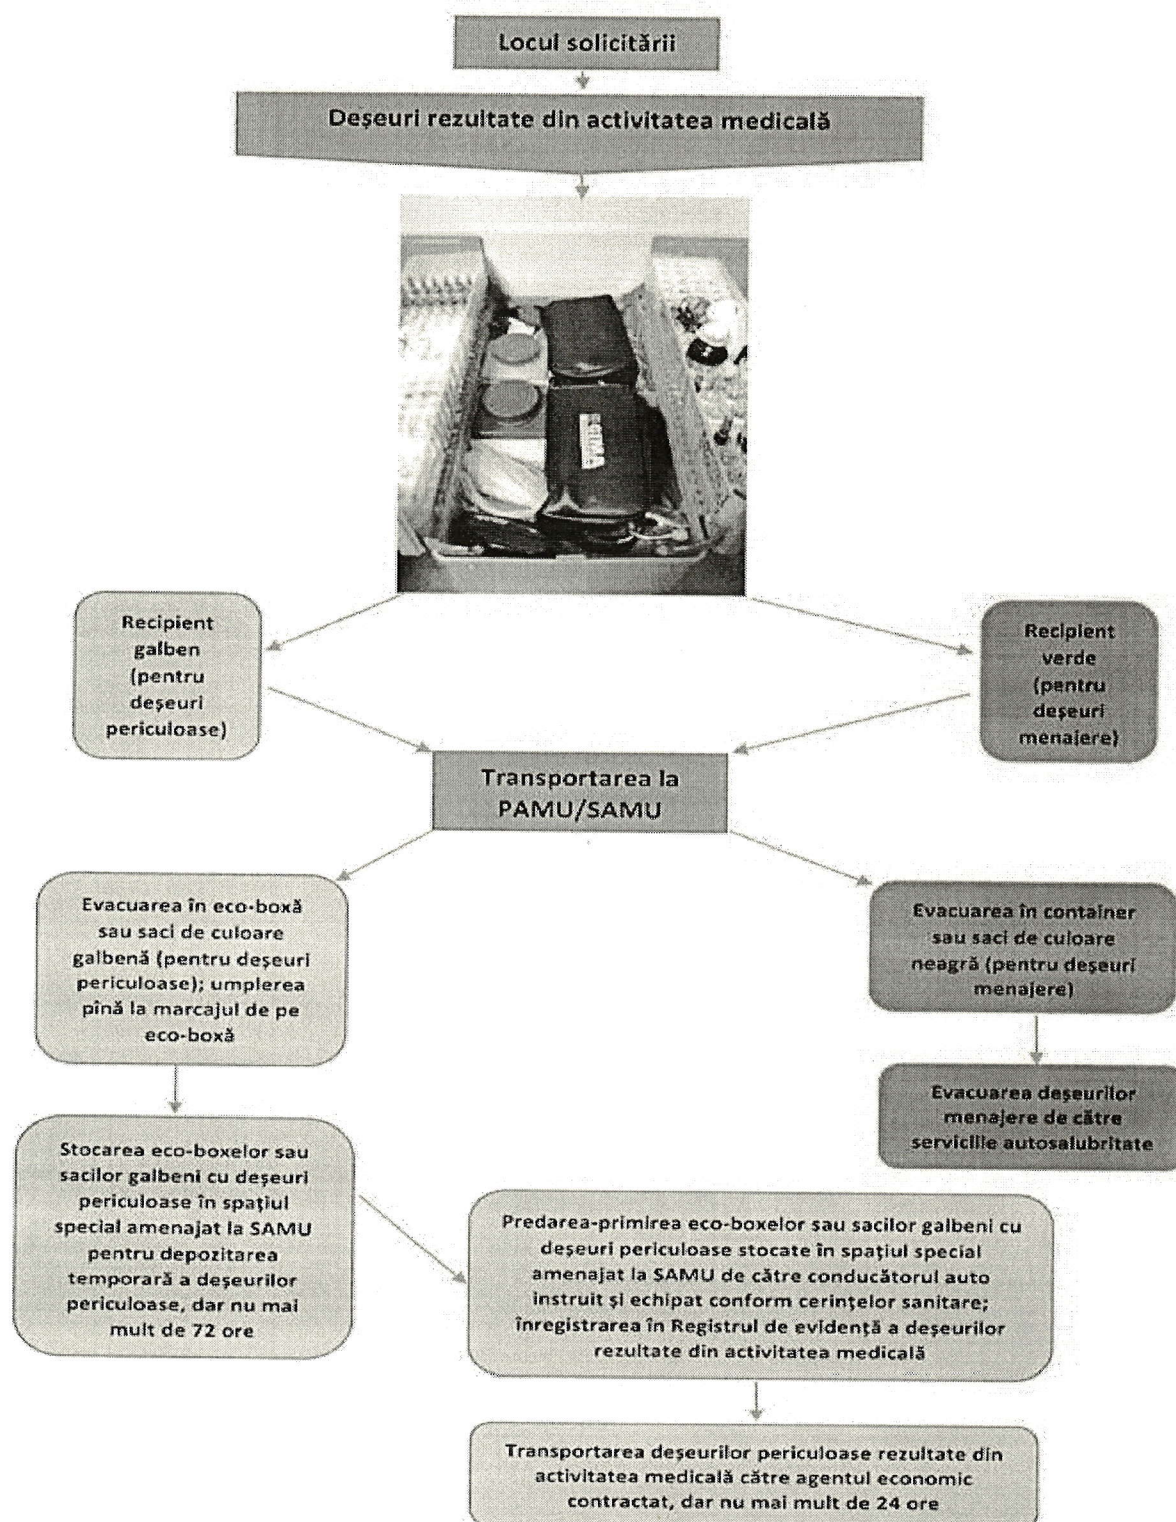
Locul solicitării

Deşeuri rezultate din activitatea medicală

Recipient galben (pentru deşeuri periculoase)

Recipient verde (pentru deşeuri menajere)

Transportarea la PAMU/SAMU

Evacuarea în eco-boxă sau saci de culoare galbenă (pentru deşeuri periculoase); umplerea pînă la marcajul de pe eco-boxă

Evacuarea în container sau saci de culoare neagră (pentru deşeuri menajere)

Evacuarea deşeurilor menajere de către serviciile autosalubritate

Stocarea eco-boxelor sau sacilor galbeni cu deşeuri periculoase în spaţiul special amenajat la SAMU pentru depozitarea temporară a deşeurilor periculoase, dar nu mai mult de 72 ore

Predarea-primirea eco-boxelor sau sacilor galbeni cu deşeuri periculoase stocate în spaţiul special amenajat la SAMU de către conducătorul auto instruit şi echipat conform cerinţelor sanitare; înregistrarea în Registrul de evidenţă a deşeurilor rezultate din activitatea medicală

Transportarea deşeurilor periculoase rezultate din activitatea medicală către agentul economic contractat, dar nu mai mult de 24 ore